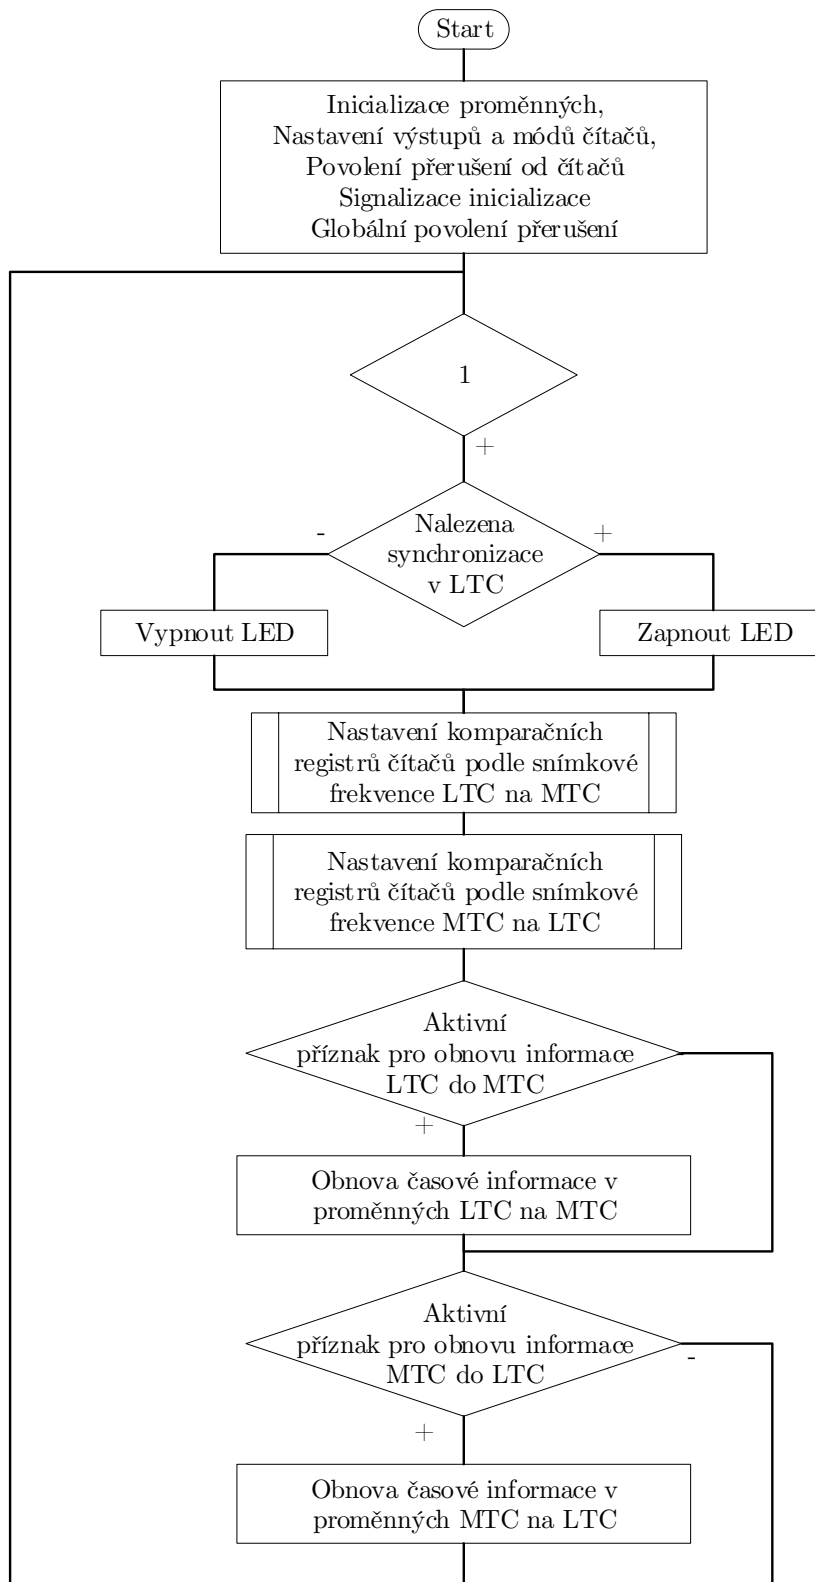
Start

Inicializace proměnných,
Nastavení výstupů a módů čítačů,
Povolení přerušení od čítačů
Signalizace inicializace
Globální povolení přerušení

1

+

Nalezena synchronizace v LTC

-

+

Vypnout LED

Zapnout LED

Nastavení komparačních registrů čítačů podle snímkové frekvence LTC na MTC

Nastavení komparačních registrů čítačů podle snímkové frekvence MTC na LTC

Aktivní příznak pro obnovu informace LTC do MTC

+

Obnova časové informace v proměnných LTC na MTC

Aktivní příznak pro obnovu informace MTC do LTC

-

+

Obnova časové informace v proměnných MTC na LTC